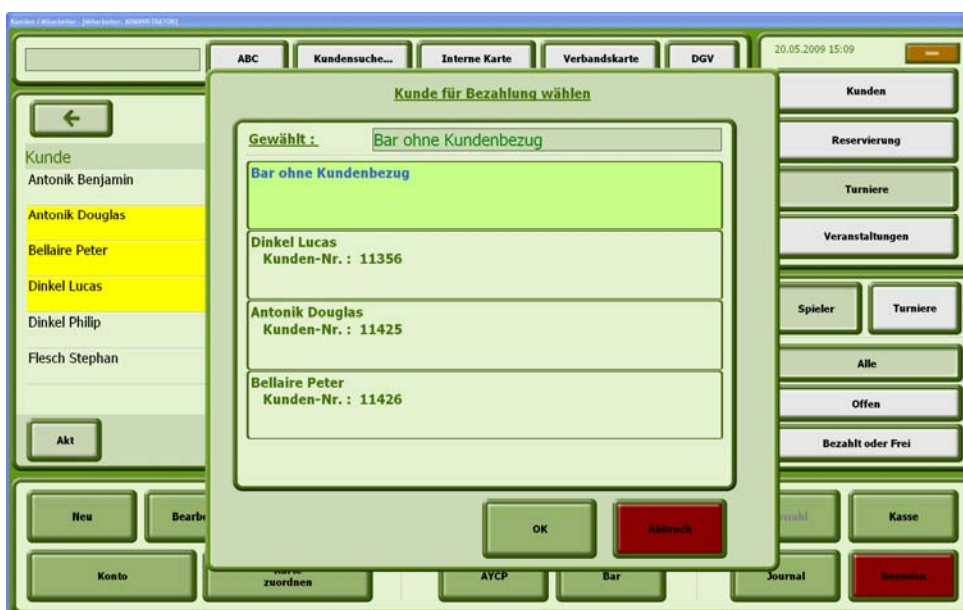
Kunden / Mitarbeiter [Mitarbeiter: ADMINISTRATOR]

ABC
Kundensuche...
Interne Karte
Verbandskarte
DGV

20.05.2009 15:09

Kunden
Reservierung
Turniere
Veranstaltungen

Spieler
Turniere
Alle
Offen
Bezahlt oder Frei

Kunde
Antonik Benjamin
Antonik Douglas
Bellaire Peter
Dinkel Lucas
Dinkel Philip
Flesch Stephan

Akt

Kunde für Bezahlung wählen

Gewählt :
Bar ohne Kundenbezug

Bar ohne Kundenbezug

Dinkel Lucas
Kunden-Nr. : 11356

Antonik Douglas
Kunden-Nr. : 11425

Bellaire Peter
Kunden-Nr. : 11426

OK
Abbruch

Neu
Bearb
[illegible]wahl
Kasse

Konto
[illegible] zuordnen
AYCP
Bar
Journal
Beenden